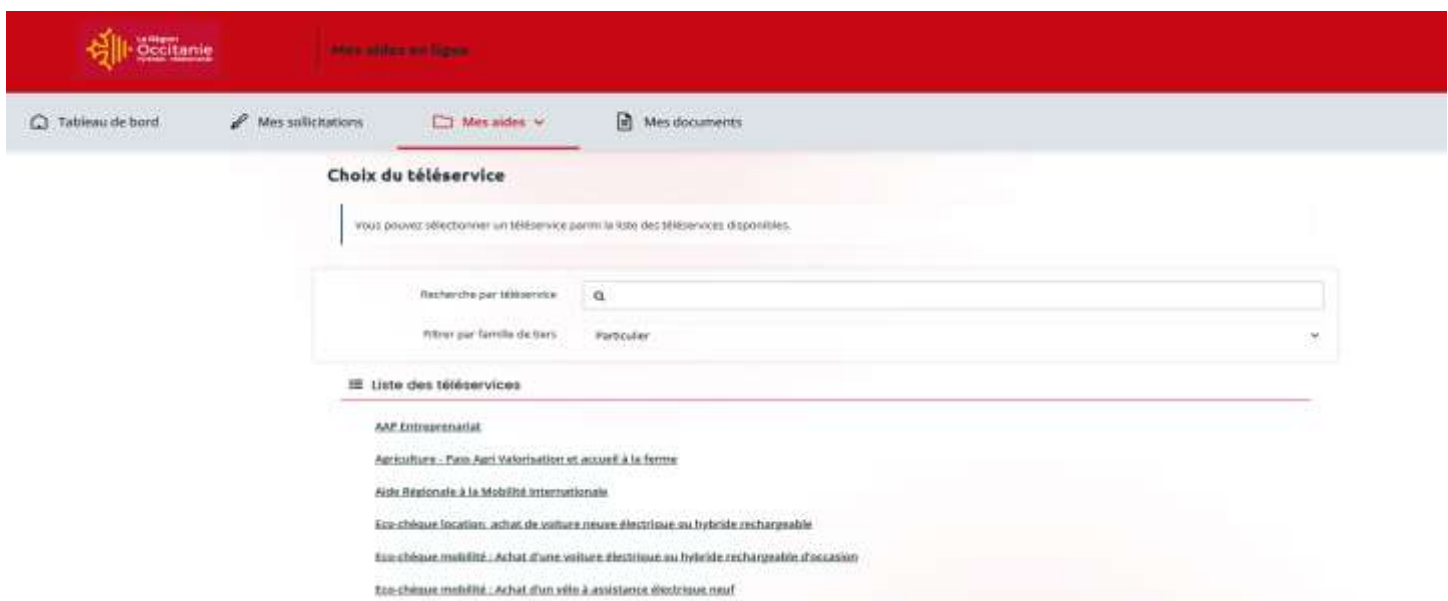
La Région Occitanie Pyrénées - Méditerranée

Mes aides en ligne

Tableau de bord

Mes sollicitations

Mes aides

Mes documents

Choix du téléservice

Vous pouvez sélectionner un téléservice parmi la liste des téléservices disponibles.

Recherche par téléservice

Filtrer par famille de tiers

Particulier

Liste des téléservices

AAP Entreprenariat

Agriculture - Pass Agri Valorisation et accueil à la ferme

Aide Régionale à la Mobilité Internationale

Eco-chèque location, achat de voiture neuve électrique ou hybride rechargeable

Eco-chèque mobilité : Achat d'une voiture électrique ou hybride rechargeable d'occasion

Eco-chèque mobilité : Achat d'un vélo à assistance électrique neuf